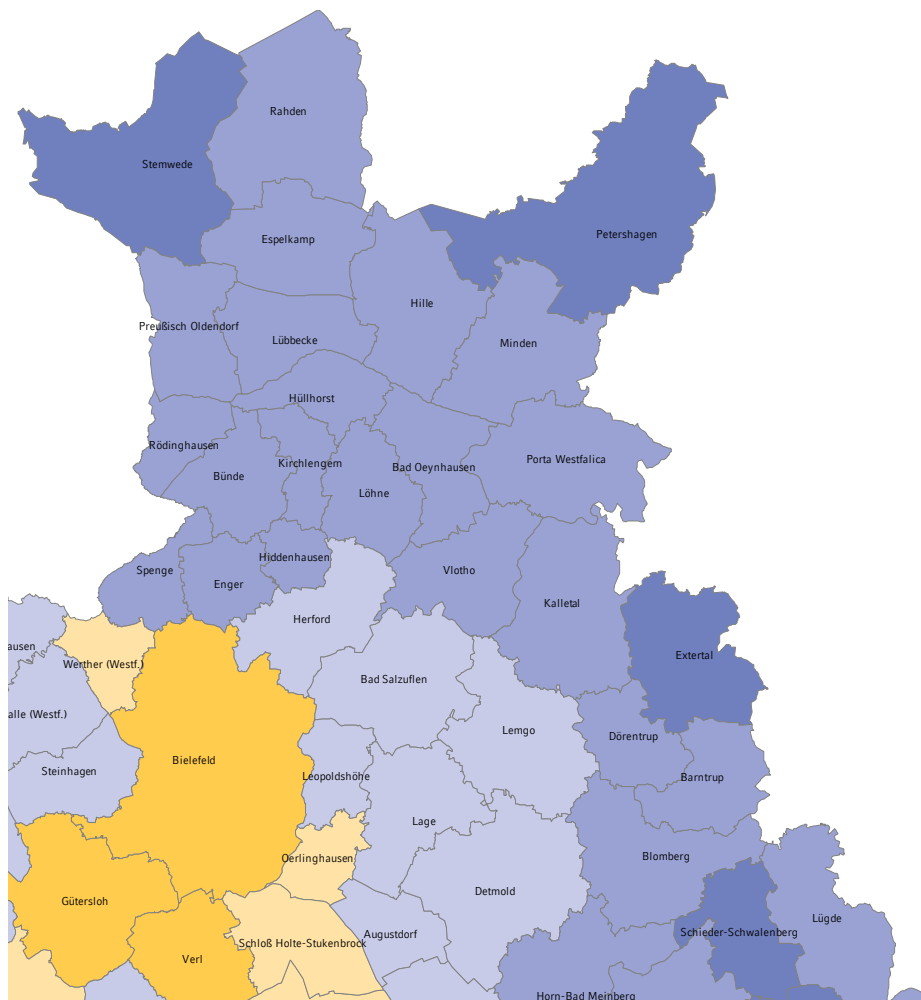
Rahden
Stemwede
Petershagen
Espelkamp
Hille
Preußisch Oldendorf
Lübbecke
Minden
Hüllhorst
Rödinghausen
Kirchlengern
Bad Oeynhausen
Porta Westfalica
Bünde
Löhne
Hiddenhausen
Spenge
Vlotho
Enger
Kalletal
hausen
Herford
Werther (Westf.)
Extertal
Bad Salzuflen
alle (Westf.)
Lemgo
Bielefeld
Dörentrup
Steinhagen
Leopoldshöhe
Barntrup
Lage
Oerlinghausen
Blomberg
Detmold
Gütersloh
Lügde
Augustdorf
Schieder-Schwalenberg
Schloß Holte-Stukenbrock
Verl
Horn-Bad Meinberg